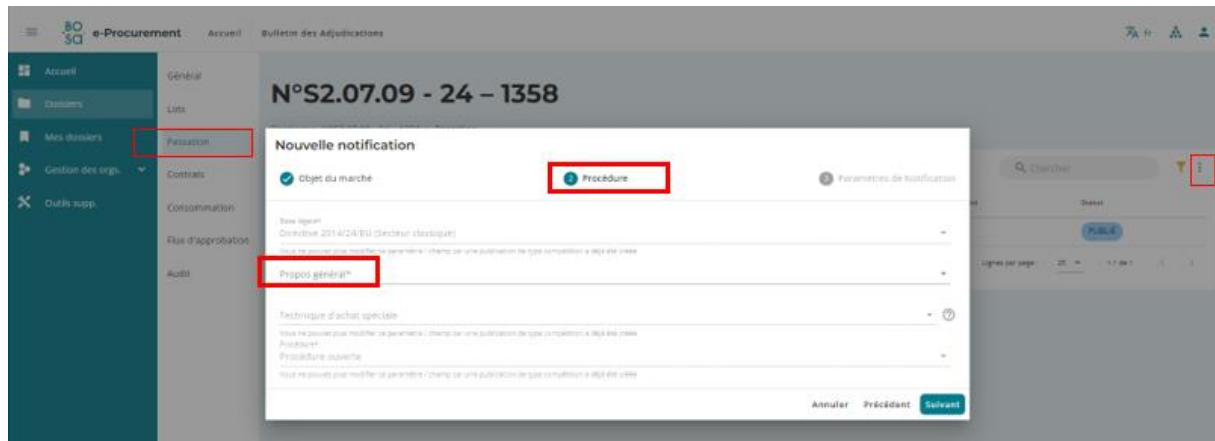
BO SA e-Procurement Accueil Bulletin des Adjudications

Accueil
Dossiers
Mes dossiers
Gestion des orgs.
Outils supp.

Général
Lots
Passation
Contrats
Consommation
Flux d'approbation
Audit

N°S2.07.09 - 24 – 1358

Nouvelle notification

Objet du marché
2 Procédure
3 Paramètres de notification

Base légale*
Directive 2014/24/EU (Secteur classique)
Vous ne pouvez pas modifier ce paramètre / champ car une publication de type compétition a déjà été créée

Propos général*

Technique d'achat spéciale
Vous ne pouvez pas modifier ce paramètre / champ car une publication de type compétition a déjà été créée
Procédure*
Procédure ouverte
Vous ne pouvez pas modifier ce paramètre / champ car une publication de type compétition a déjà été créée

Annuler Précédent Suivant

Chercher
Statut
PUBLIÉ
Lignes par page: 25 1-1 de 1